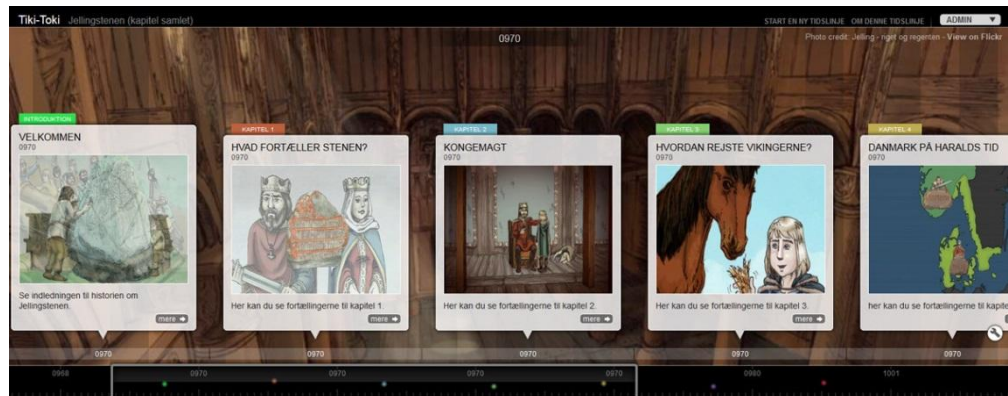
Tiki-Toki Jellingstenen (kapitel samlet)

START EN NY TIDSLINJE OM DENNE TIDSLINJE ADMIN

0970

Photo credit: Jelling - riget og regenten - View on Flickr

INTRODUKTION
VELKOMMEN
0970
Se indledningen til historien om Jellingstenen.
mere

KAPITEL 1
HVAD FORTÆLLER STENEN?
0970
Her kan du se fortællingerne til kapitel 1.
mere

KAPITEL 2
KONGEMAGT
0970
Her kan du se fortællingerne til kapitel 2.
mere

KAPITEL 3
HVORDAN REJSTE VIKINGERNE?
0970
Her kan du se fortællingerne til kapitel 3.
mere

KAPITEL 4
DANMARK PÅ HARALDS TID
0970
her kan du se fortællingerne til kapite

0970 0970 0970 0970 0970

0968 0970 0970 0970 0970 0980 1001